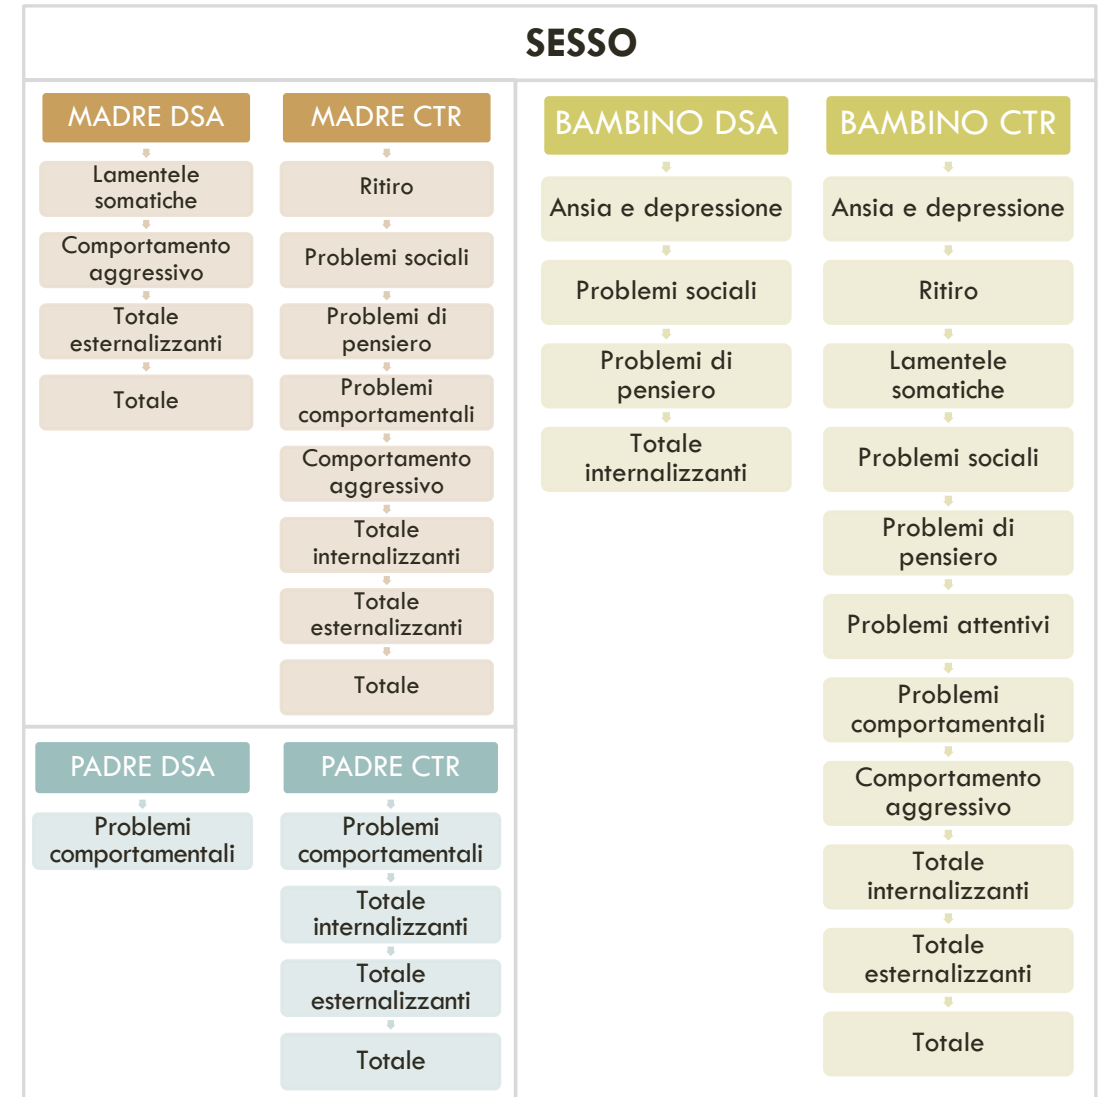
SESSO

MADRE DSA

Lamentele somatiche

Comportamento aggressivo

Totale esternalizzanti

Totale

MADRE CTR

Ritiro

Problemi sociali

Problemi di pensiero

Problemi comportamentali

Comportamento aggressivo

Totale internalizzanti

Totale esternalizzanti

Totale

PADRE DSA

Problemi comportamentali

PADRE CTR

Problemi comportamentali

Totale internalizzanti

Totale esternalizzanti

Totale

BAMBINO DSA

Ansia e depressione

Problemi sociali

Problemi di pensiero

Totale internalizzanti

BAMBINO CTR

Ansia e depressione

Ritiro

Lamentele somatiche

Problemi sociali

Problemi di pensiero

Problemi attentivi

Problemi comportamentali

Comportamento aggressivo

Totale internalizzanti

Totale esternalizzanti

Totale